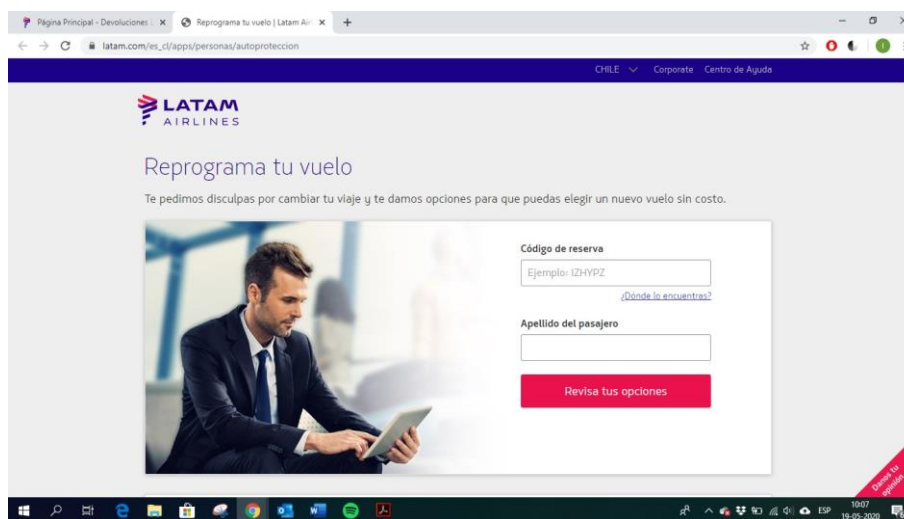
Página Principal - Devoluciones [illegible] ×
Reprograma tu vuelo | Latam Air ×
+
latam.com/es_cl/apps/personas/autoproteccion

CHILE
Corporate
Centro de Ayuda

LATAM AIRLINES

Reprograma tu vuelo

Te pedimos disculpas por cambiar tu viaje y te damos opciones para que puedas elegir un nuevo vuelo sin costo.

Código de reserva
Ejemplo: IZHYPZ
¿Dónde lo encuentras?

Apellido del pasajero

Revisa tus opciones

Danos tu opinión

ESP
10:07
19-05-2020